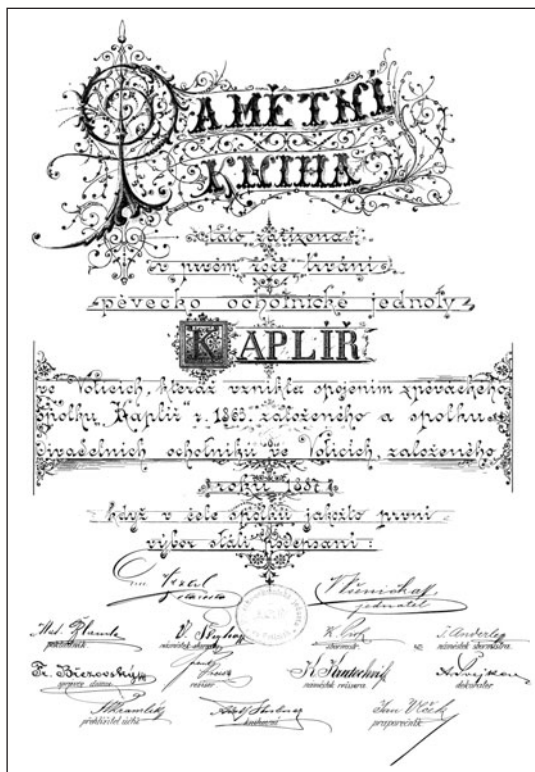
PAMĚTNÍ KNIHA

tato zřízena
v prvém roce trvání
pěvecko ochotnické jednoty

KAPLÍŘ

ve Volicích, která vznikla spojením zpěváckého spolku „Kaplíř" r. 1863 založeného a spolku divadelních ochotníků ve Volicích, založeného roku 1857 když v čele spolku jakožto první výbor stáli podepsaní:

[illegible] předseda

V. Němeček jednatel

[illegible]

Mat. Zlamal pokladník

V. Slezák náměstek starosty

K. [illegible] účetní

J. Anderle náměstek jednatele

Fr. Burcovský správce divadla

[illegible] režisér

K. Rautschnig náměstek režiséra

A. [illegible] dekoratér

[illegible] předčítatel účtů

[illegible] knihovník

Jan Weček

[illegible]